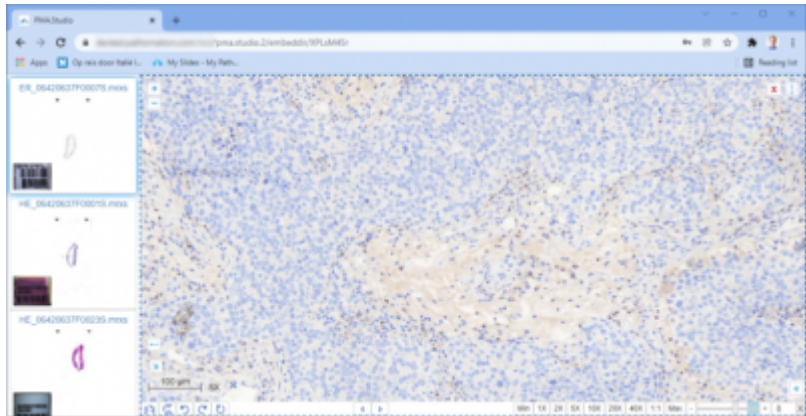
PMA.Studio

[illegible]/pma.studio.2/embedded/s/XPLxM45/

Apps Op reis door Italië i... My Slides - My Path...

Reading list

ER_06420637F00075.mrxs

HE_06420637F00059.mrxs

HE_06420637F00235.mrxs

100 µm

Min 1X 2X 5X 10X 20X 40X 1:1 Max